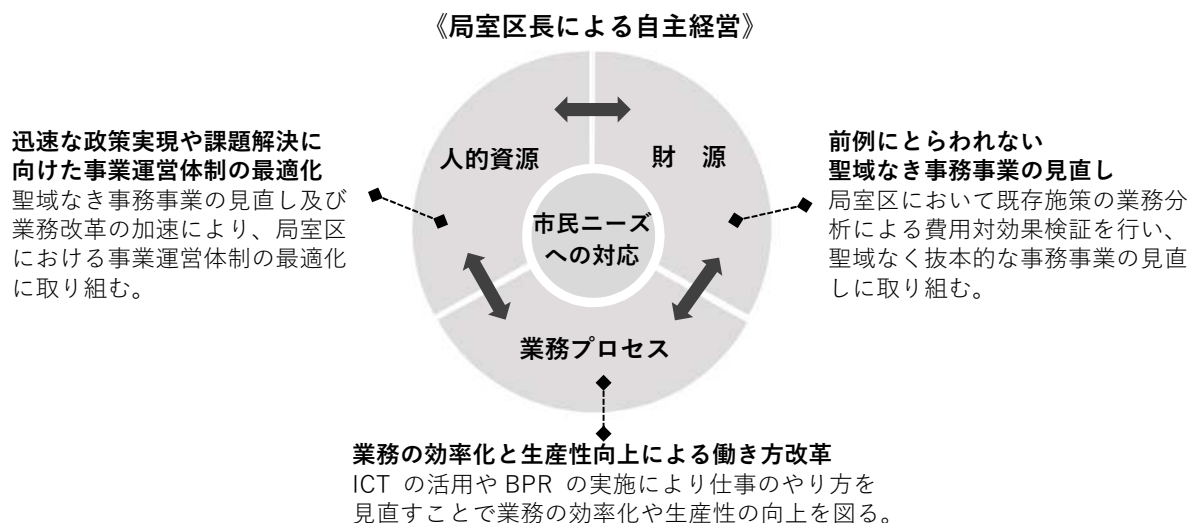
《局室区長による自主経営》

迅速な政策実現や課題解決に向けた事業運営体制の最適化
聖域なき事務事業の見直し及び業務改革の加速により、局室区における事業運営体制の最適化に取り組む。

人的資源

財　源

市民ニーズへの対応

前例にとらわれない聖域なき事務事業の見直し
局室区において既存施策の業務分析による費用対効果検証を行い、聖域なく抜本的な事務事業の見直しに取り組む。

業務プロセス

業務の効率化と生産性向上による働き方改革
ICT の活用や BPR の実施により仕事のやり方を見直すことで業務の効率化や生産性の向上を図る。